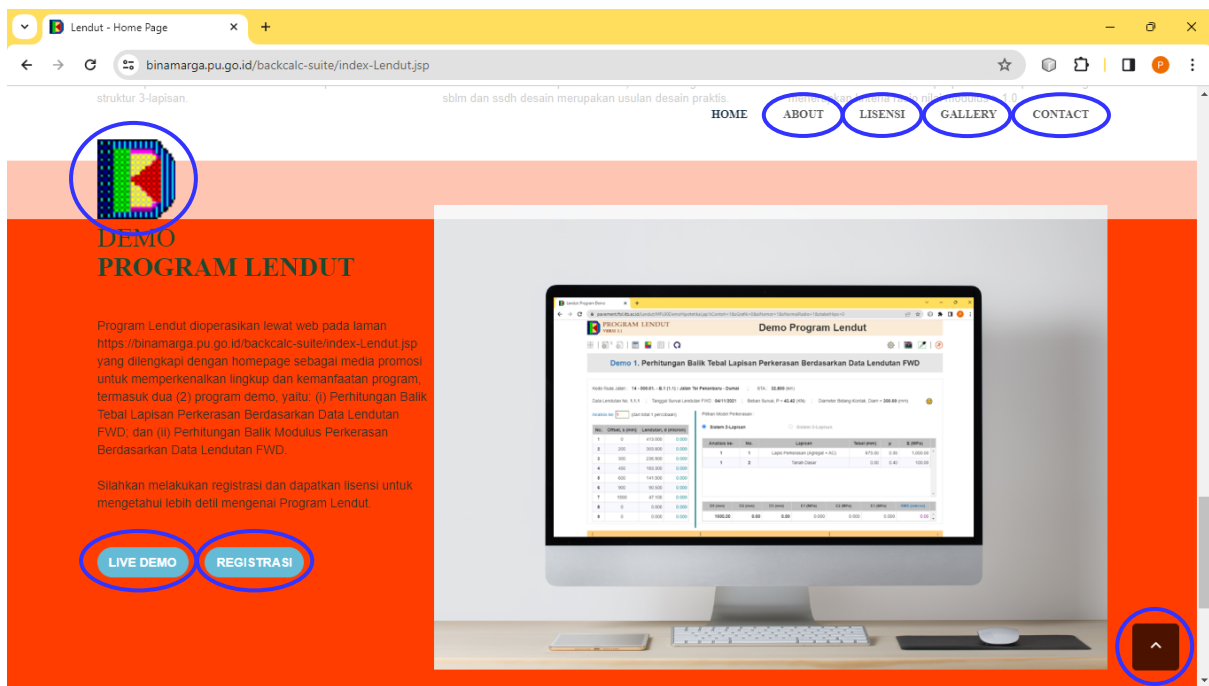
Lendut - Home Page

binamarga.pu.go.id/backcalc-suite/index-Lendut.jsp

struktur 3-lapisan.

sblm dan ssdh desain merupakan usulan desain praktis.

HOME ABOUT LISENSI GALLERY CONTACT

DEMO
PROGRAM LENDUT

Program Lendut dioperasikan lewat web pada laman https://binamarga.pu.go.id/backcalc-suite/index-Lendut.jsp yang dilengkapi dengan homepage sebagai media promosi untuk memperkenalkan lingkup dan kemanfaatan program, termasuk dua (2) program demo, yaitu: (i) Perhitungan Balik Tebal Lapisan Perkerasan Berdasarkan Data Lendutan FWD; dan (ii) Perhitungan Balik Modulus Perkerasan Berdasarkan Data Lendutan FWD.

Silahkan melakukan registrasi dan dapatkan lisensi untuk mengetahui lebih detil mengenai Program Lendut.

LIVE DEMO REGISTRASI

PROGRAM LENDUT
Demo Program Lendut
Demo 1. Perhitungan Balik Tebal Lapisan Perkerasan Berdasarkan Data Lendutan FWD